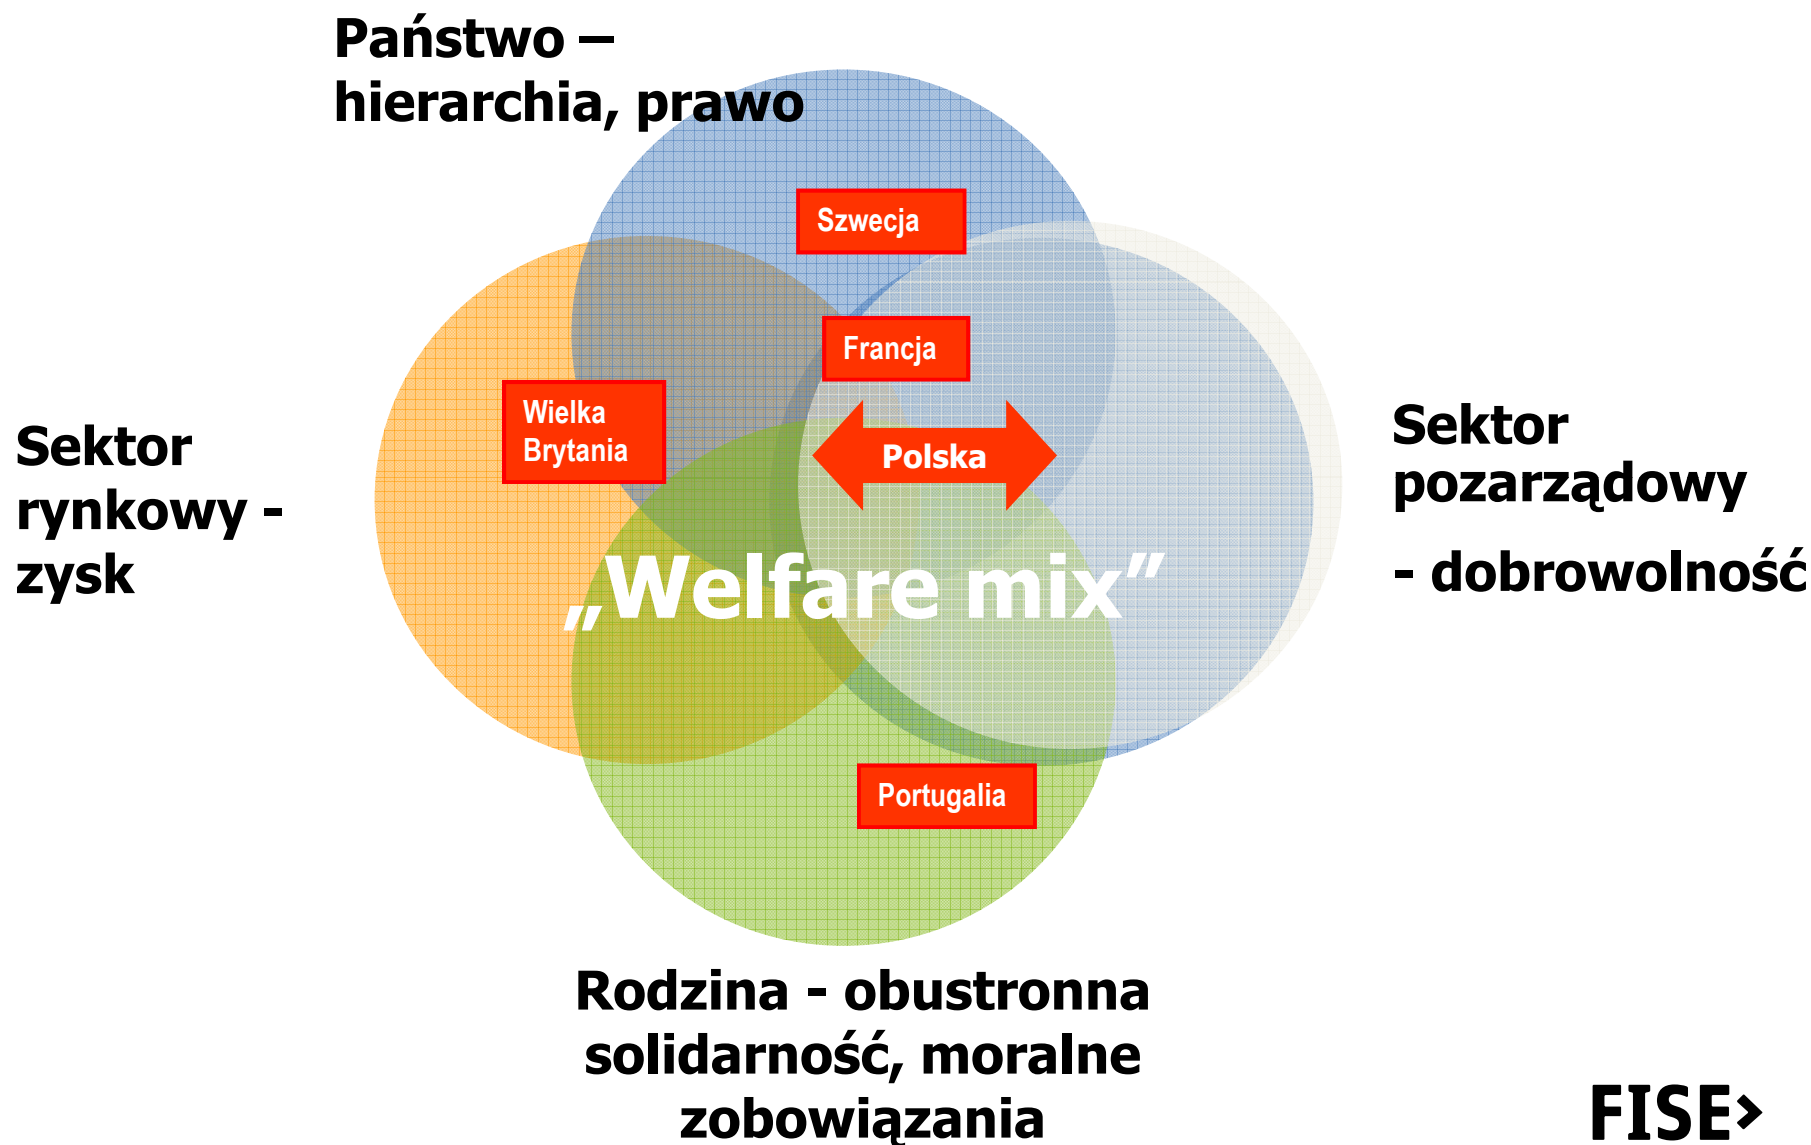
Państwo – hierarchia, prawo

Szwecja

Francja

Sektor rynkowy - zysk

Wielka Brytania

Polska

Sektor pozarządowy

- dobrowolność

„Welfare mix”

Portugalia

Rodzina - obustronna solidarność, moralne zobowiązania

FISE